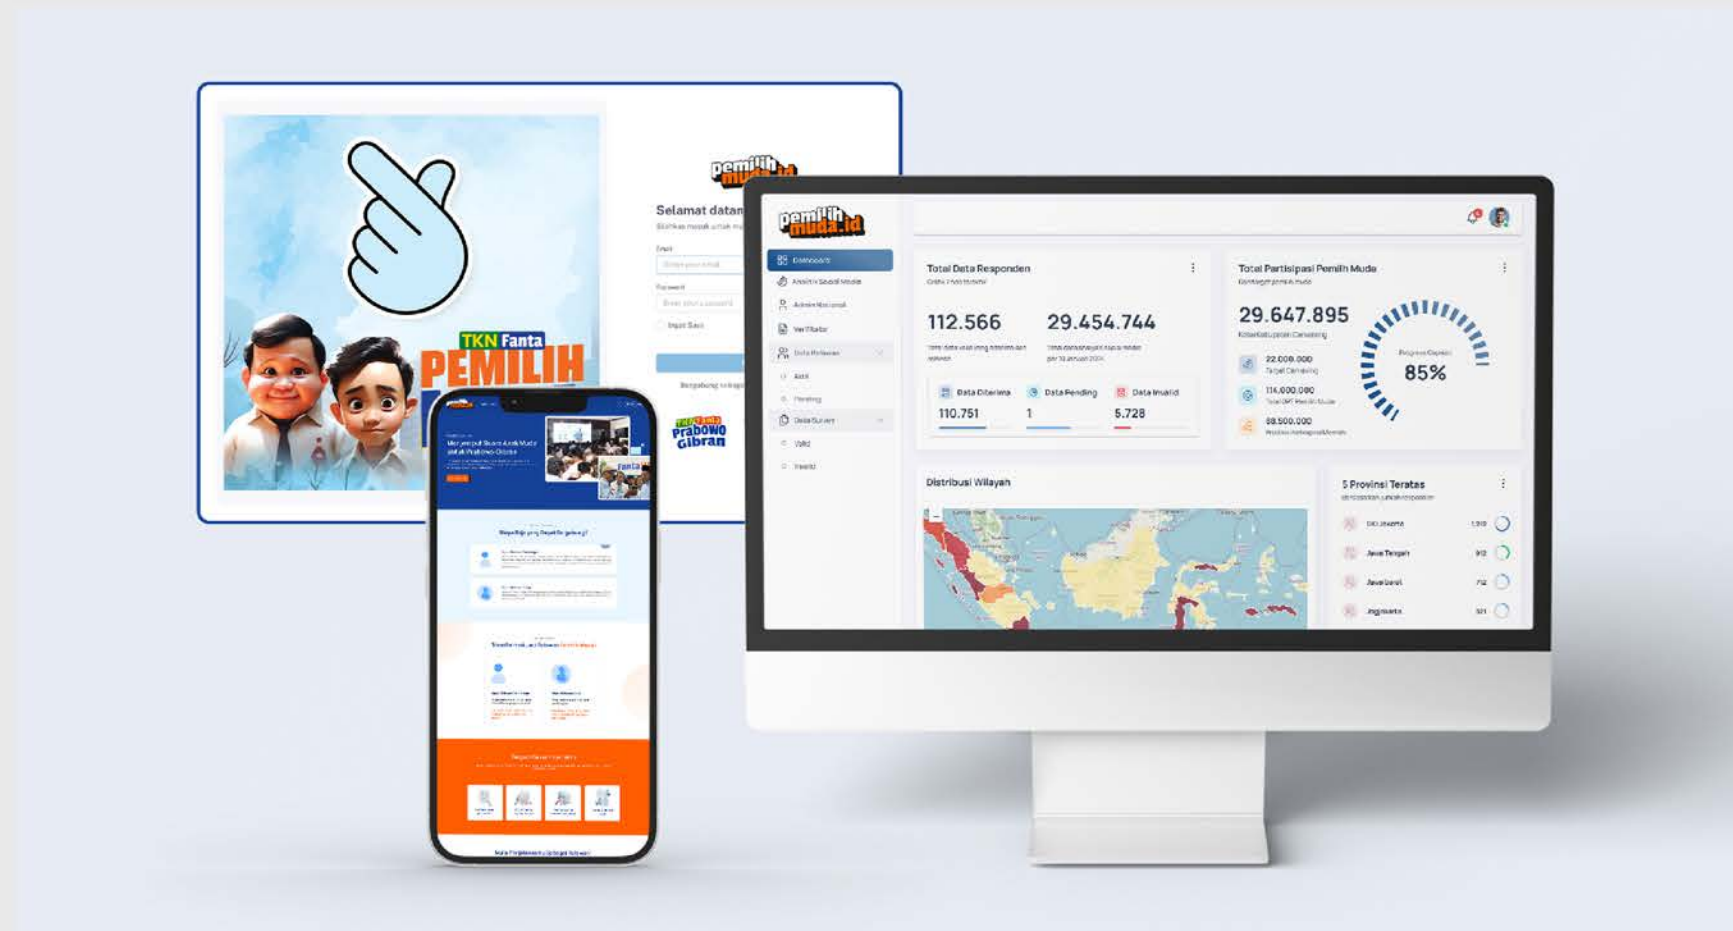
TKN Fanta
PEMILIH

pemilih muda.id

Selamat datan

Email

Password

Ingat Saya

TKN Fanta Prabowo Gibran

pemilih muda.id

Dashboard

Analitik Sosial Media

Admin Nasional

Verifikator

Data Relawan

Aktif

Pending

Data Survey

Valid

Invalid

Total Data Responden

112.566

29.454.744

Data Diterima

110.751

Data Pending

1

Data Invalid

5.728

Total Partisipasi Pemilih Muda

29.647.895

22.000.000

114.000.000

88.500.000

85%

Distribusi Wilayah

5 Provinsi Teratas

DKI Jakarta

Jawa Tengah

Jawa Barat

Jogjakarta

Fanta